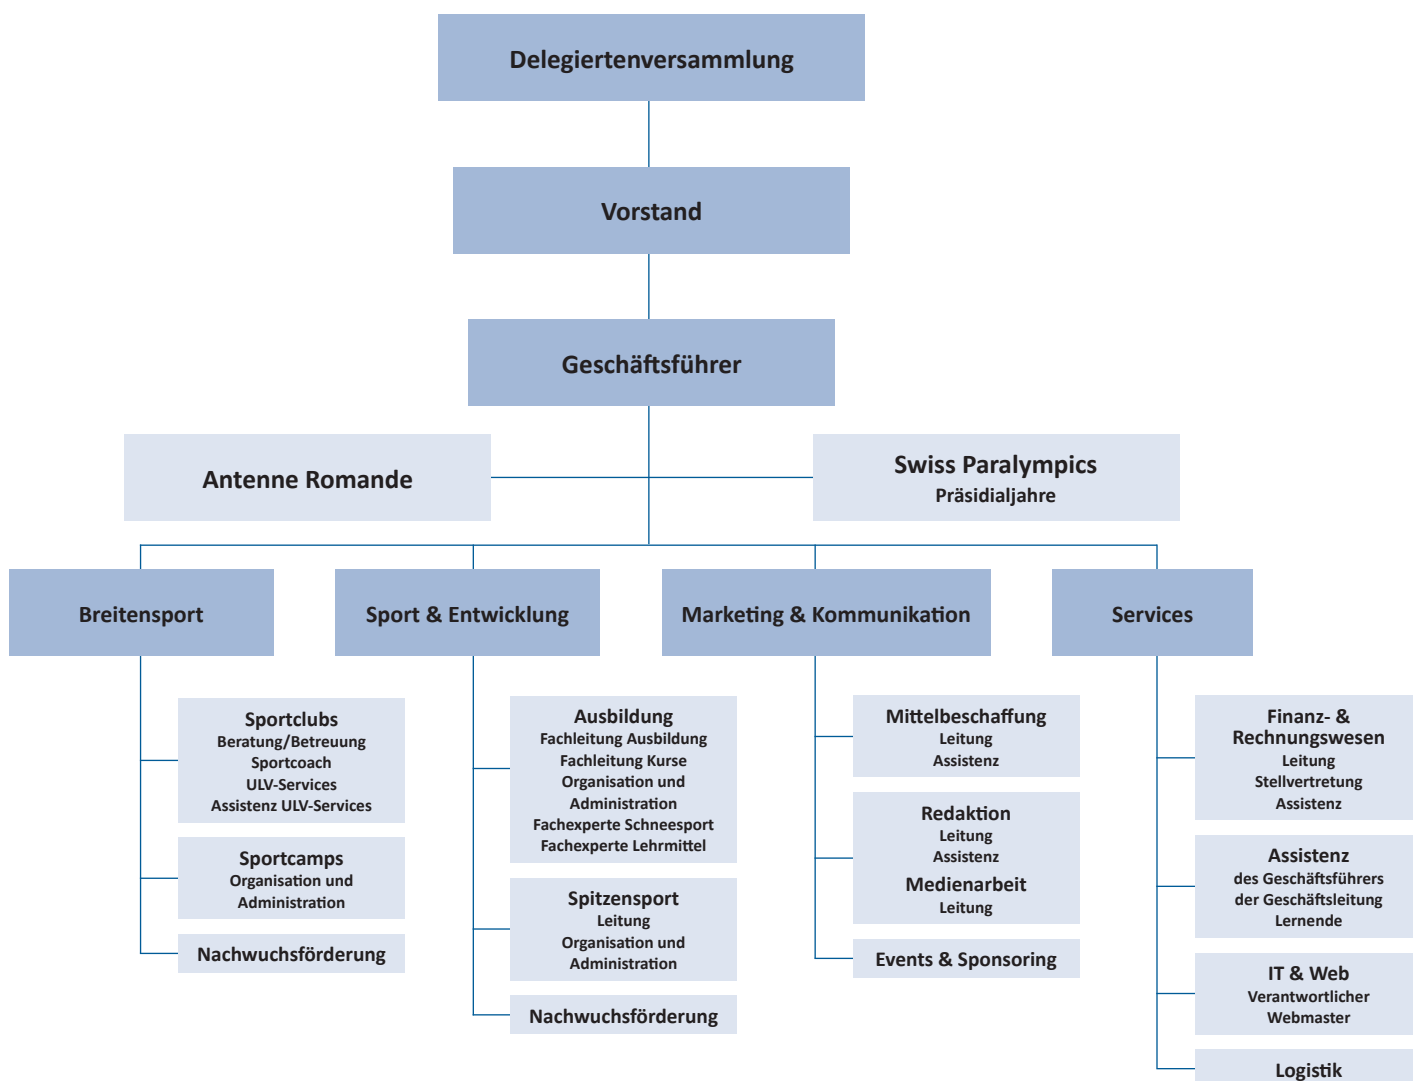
Delegiertenversammlung

Vorstand

Geschäftsführer

Antenne Romande

Swiss Paralympics
Präsidialjahre

Breitensport

Sport & Entwicklung

Marketing & Kommunikation

Services

Sportclubs
Beratung/Betreuung
Sportcoach
ULV-Services
Assistenz ULV-Services

Sportcamps
Organisation und Administration

Nachwuchsförderung

Ausbildung
Fachleitung Ausbildung
Fachleitung Kurse
Organisation und Administration
Fachexperte Schneesport
Fachexperte Lehrmittel

Spitzensport
Leitung
Organisation und Administration

Nachwuchsförderung

Mittelbeschaffung
Leitung
Assistenz

Redaktion
Leitung
Assistenz
Medienarbeit
Leitung

Events & Sponsoring

Finanz- & Rechnungswesen
Leitung
Stellvertretung
Assistenz

Assistenz
des Geschäftsführers
der Geschäftsleitung
Lernende

IT & Web
Verantwortlicher
Webmaster

Logistik